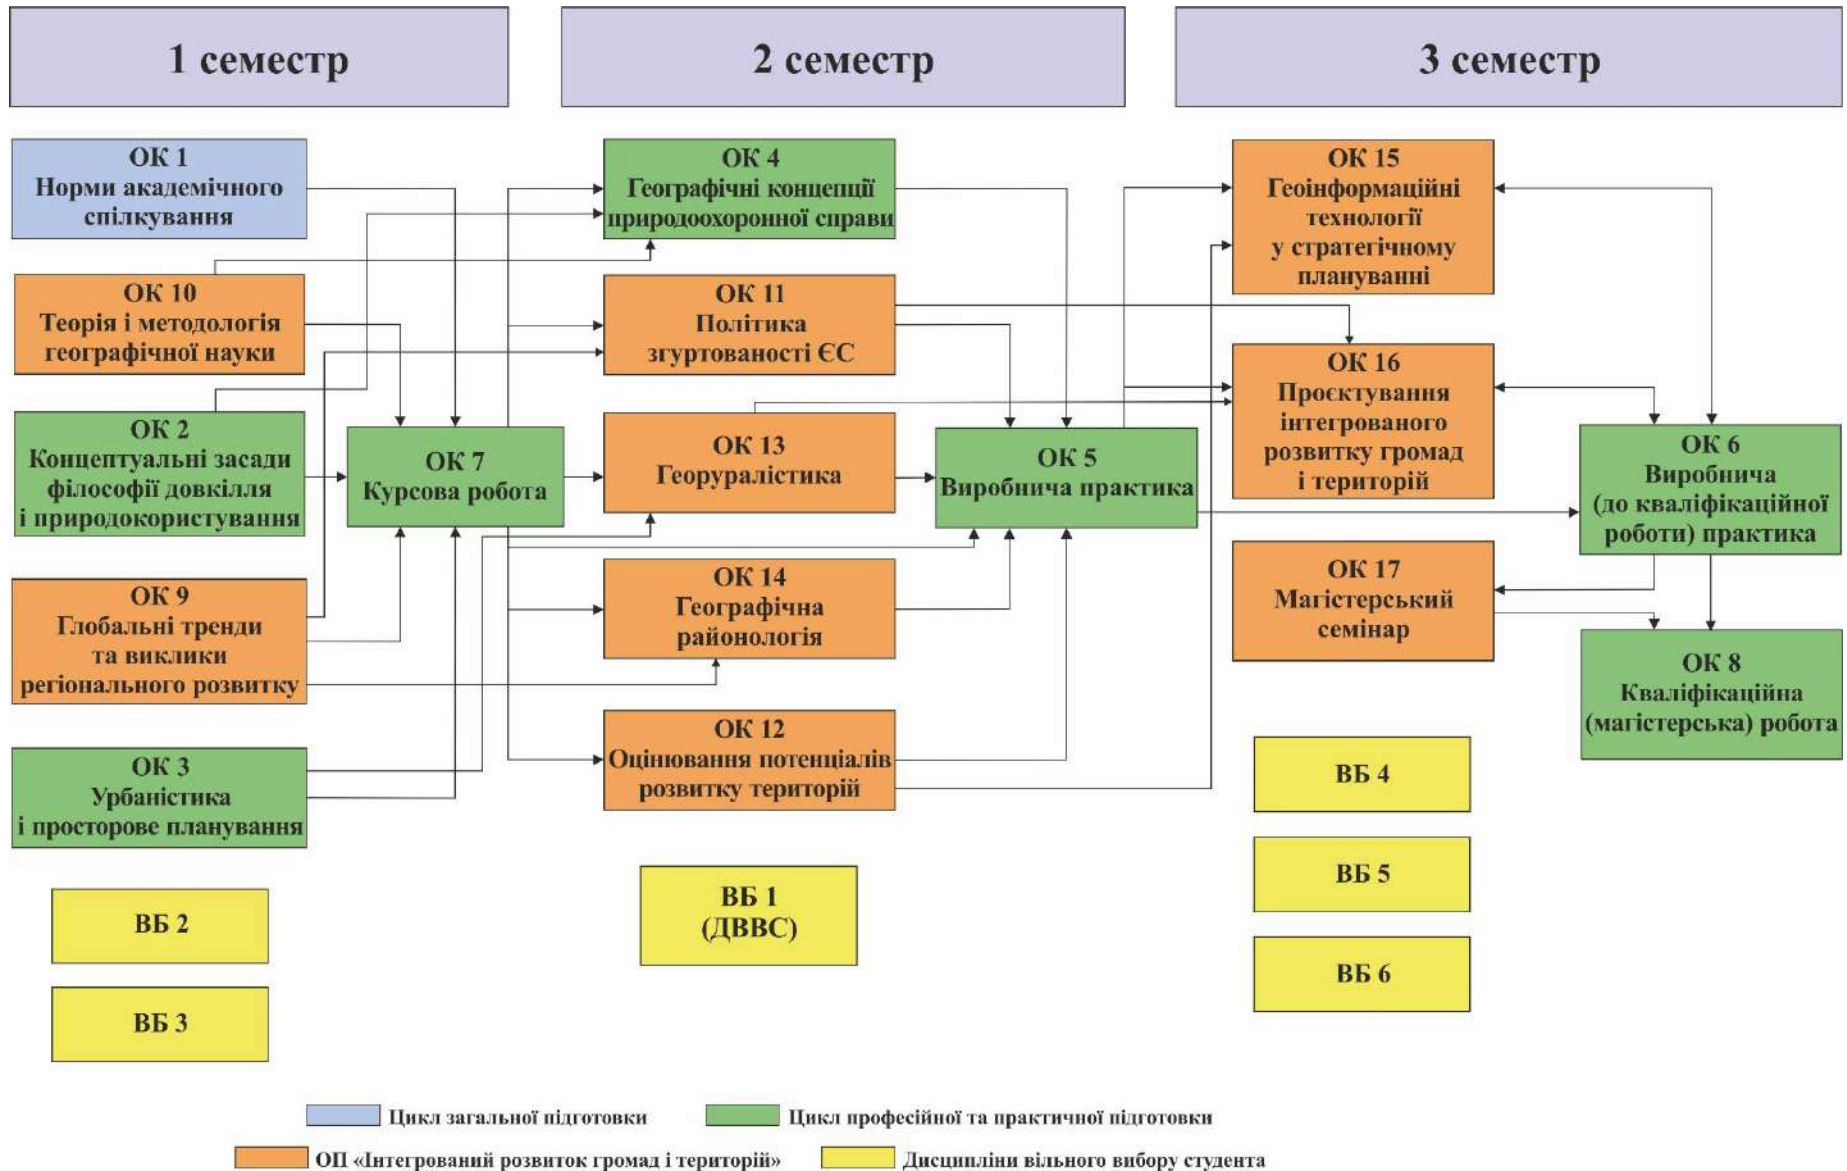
1 семестр

2 семестр

3 семестр

ОК 1
Норми академічного спілкування

ОК 10
Теорія і методологія географічної науки

ОК 2
Концептуальні засади філософії довкілля і природокористування

ОК 9
Глобальні тренди та виклики регіонального розвитку

ОК 3
Урбаністика і просторове планування

ВБ 2

ВБ 3

ОК 7
Курсова робота

ОК 4
Географічні концепції природоохоронної справи

ОК 11
Політика згуртованості ЄС

ОК 13
Георуралістика

ОК 14
Географічна районологія

ОК 12
Оцінювання потенціалів розвитку територій

ВБ 1
(ДВВС)

ОК 5
Виробнича практика

ОК 15
Геоінформаційні технології у стратегічному плануванні

ОК 16
Проєктування інтегрованого розвитку громад і територій

ОК 17
Магістерський семінар

ВБ 4

ВБ 5

ВБ 6

ОК 6
Виробнича (до кваліфікаційної роботи) практика

ОК 8
Кваліфікаційна (магістерська) робота

Цикл загальної підготовки
Цикл професійної та практичної підготовки
ОП «Інтегрований розвиток громад і територій»
Дисципліни вільного вибору студента